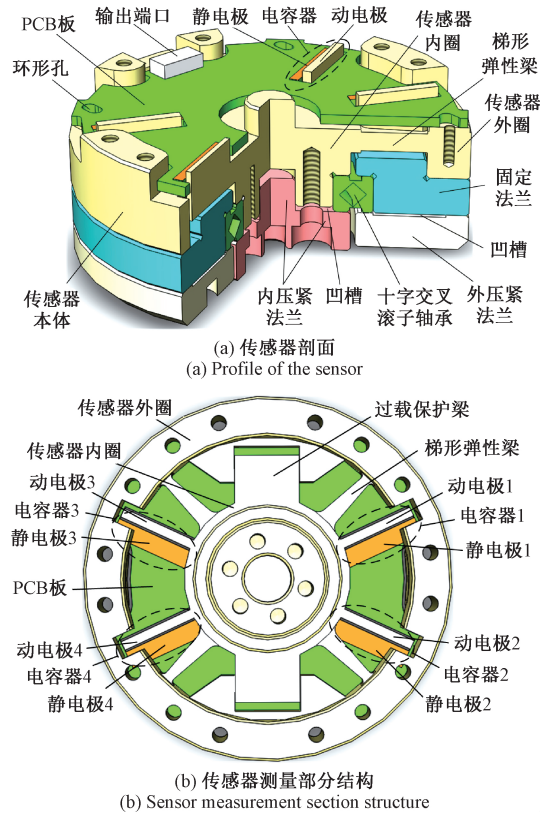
PCB板
输出端口
静电极
电容器
动电极
传感器内圈
梯形弹性梁
环形孔
传感器外圈
固定法兰
凹槽
传感器本体
内压紧法兰
凹槽
十字交叉滚子轴承
外压紧法兰

(a) 传感器剖面
(a) Profile of the sensor

传感器外圈
过载保护梁
传感器内圈
梯形弹性梁
动电极3
动电极1
电容器3
电容器1
静电极3
静电极1
PCB板
动电极4
动电极2
电容器4
电容器2
静电极4
静电极2

(b) 传感器测量部分结构
(b) Sensor measurement section structure